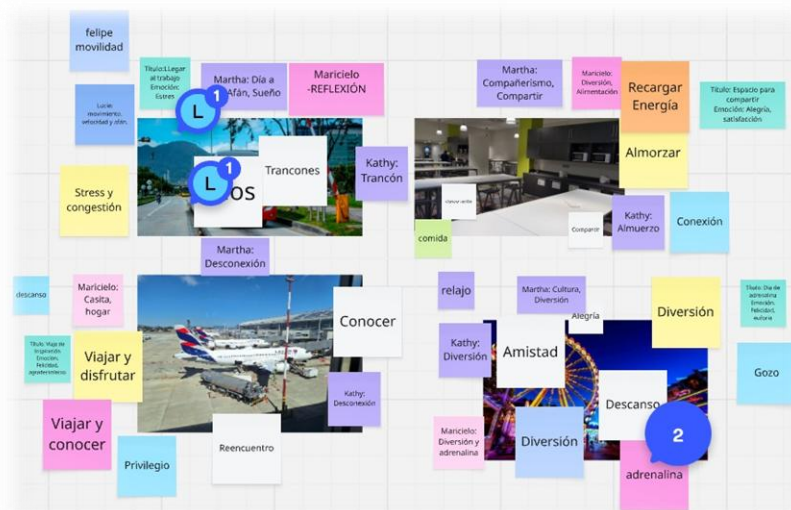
felipe movilidad

Titulo: Llegar al trabajo Emoción: Estres

Martha: Día a Afán, Sueño

Maricielo -REFLEXIÓN

Lucia: movimiento, velocidad y afán.

L 1

Trancones

L 1

OS

Kathy: Trancón

Stress y congestión

Martha: Desconexión

Martha: Compañerismo, Compartir

Maricielo: Diversión, Alimentación

Recargar Energía

Titulo: Espacio para compartir Emoción: Alegría, satisfacción

Almorzar

mover sillas

Compartir

Kathy: Almuerzo

Conexión

comida

descanso

Maricielo: Casita, hogar

Titulo: Viaje de Ilegalidad Emoción: Felicidad, agradecimiento

Viajar y disfrutar

Conocer

Kathy: Desconexión

Viajar y conocer

Privilegio

Reencuentro

relajo

Martha: Cultura, Diversión

Alegría

Diversión

Titulo: Día de adrenalina Emoción: Felicidad, euforia

Kathy: Diversión

Amistad

Gozo

Descanso

Maricielo: Diversión y adrenalina

Diversión

2

adrenalina